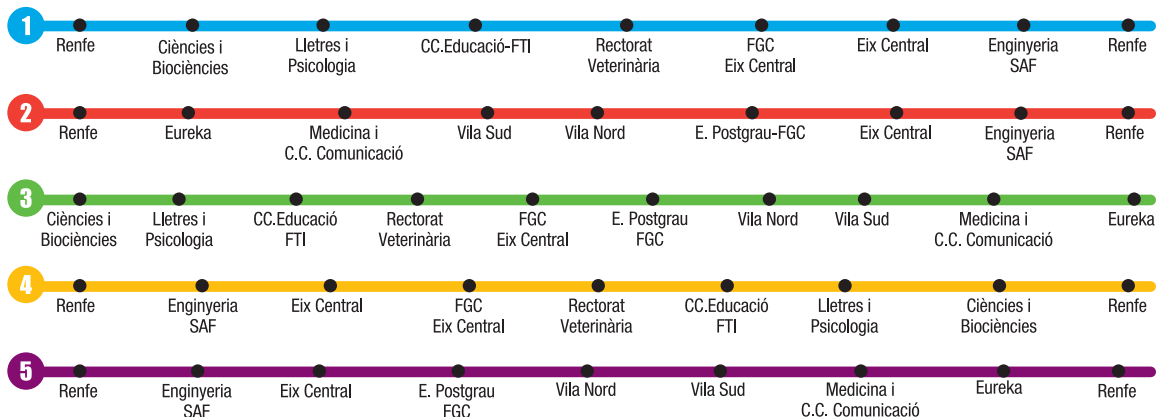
1
Renfe
Ciències i Biociències
Lletres i Psicologia
CC.Educació-FTI
Rectorat Veterinària
FGC Eix Central
Eix Central
Enginyeria SAF
Renfe

2
Renfe
Eureka
Medicina i C.C. Comunicació
Vila Sud
Vila Nord
E. Postgrau-FGC
Eix Central
Enginyeria SAF
Renfe

3
Ciències i Biociències
Lletres i Psicologia
CC.Educació FTI
Rectorat Veterinària
FGC Eix Central
E. Postgrau FGC
Vila Nord
Vila Sud
Medicina i C.C. Comunicació
Eureka

4
Renfe
Enginyeria SAF
Eix Central
FGC Eix Central
Rectorat Veterinària
CC.Educació FTI
Lletres i Psicologia
Ciències i Biociències
Renfe

5
Renfe
Enginyeria SAF
Eix Central
E. Postgrau FGC
Vila Nord
Vila Sud
Medicina i C.C. Comunicació
Eureka
Renfe